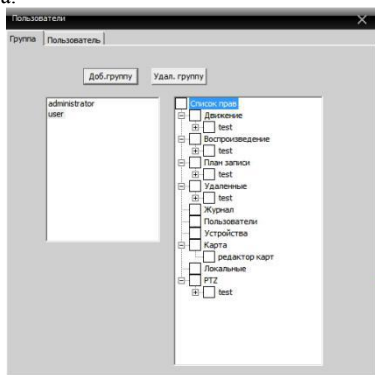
Пользователи

Группа | Пользователь

Доб.группу
Удал. группу

administrator
user

Список прав
Движение
test
Воспроизведение
test
План записи
test
Удаленные
test
Журнал
Пользователи
Устройства
Карта
редактор карт
Локальные
PTZ
test